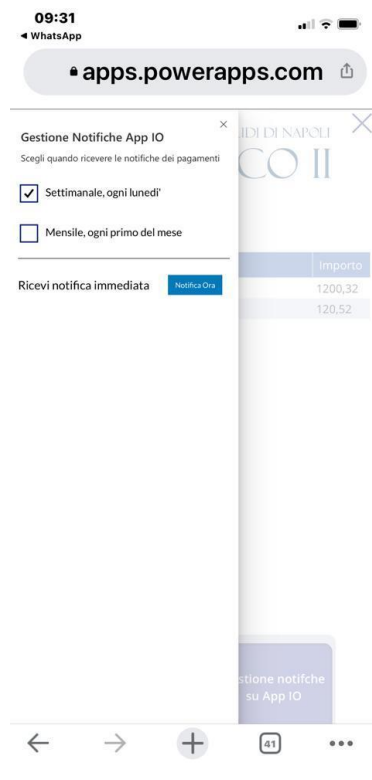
09:31
◂ WhatsApp

apps.powerapps.com

Gestione Notifiche App IO
×
Scegli quando ricevere le notifiche dei pagamenti

Settimanale, ogni lunedi'

Mensile, ogni primo del mese

Ricevi notifica immediata
Notifica Ora

IDI DI NAPOLI
CO II

Importo
1200,32
120,52

stione notifche
su App IO

41